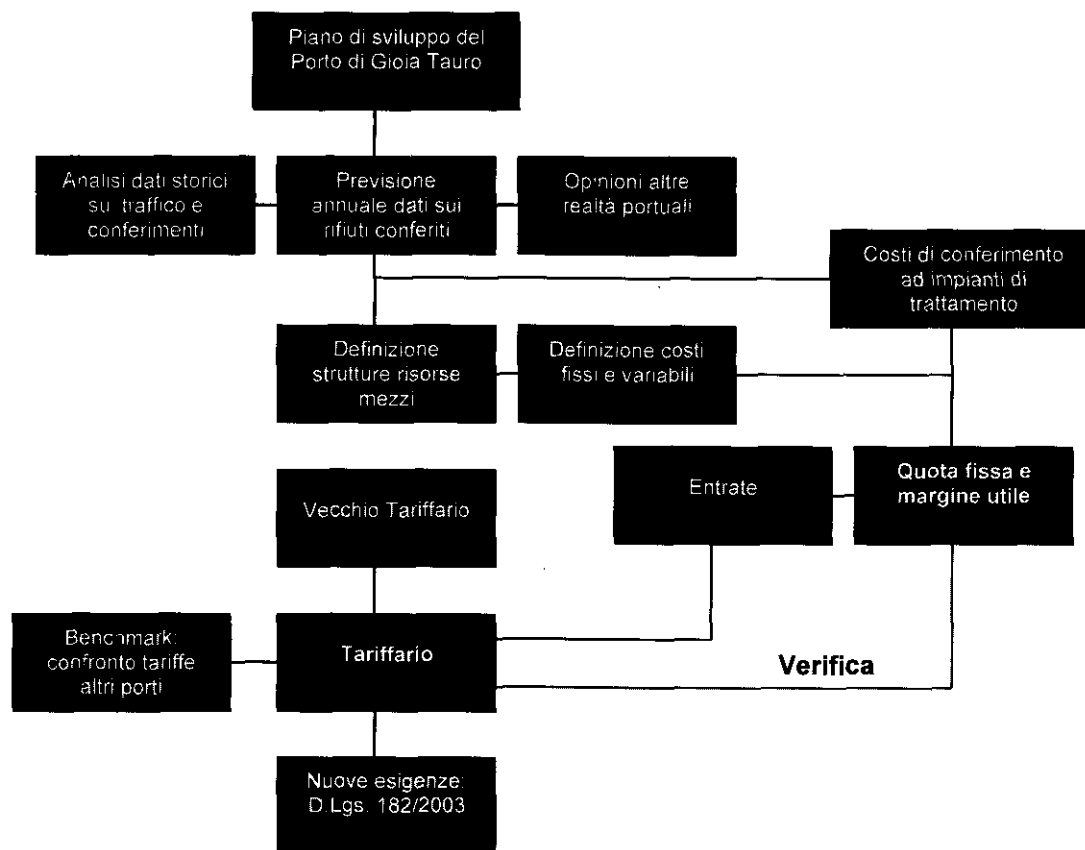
Piano di sviluppo del Porto di Gioia Tauro

Analisi dati storici sui traffico e conferimenti

Previsione annuale dati sui rifiuti conferiti

Opinioni altre realtà portuali

Costi di conferimento ad impianti di trattamento

Definizione strutture risorse mezzi

Definizione costi fissi e variabili

Entrate

Quota fissa e margine utile

Vecchio Tariffario

Benchmark: confronto tariffe altri porti

Tariffario

Verifica

Nuove esigenze: D.Lgs. 182/2003